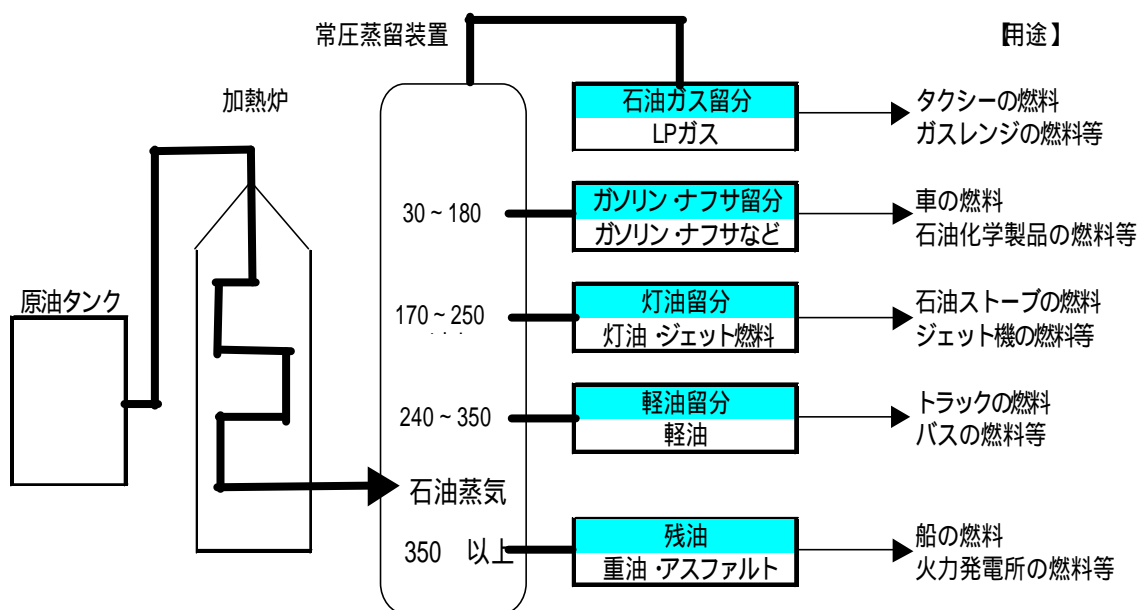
常圧蒸留装置

【用途】

加熱炉

原油タンク

石油ガス留分
LPガス

タクシーの燃料
ガスレンジの燃料等

30 ~ 180

ガソリン・ナフサ留分
ガソリン・ナフサなど

車の燃料
石油化学製品の燃料等

170 ~ 250

灯油留分
灯油・ジェット燃料

石油ストーブの燃料
ジェット機の燃料等

240 ~ 350

軽油留分
軽油

トラックの燃料
バスの燃料等

石油蒸気

350 以上

残油
重油・アスファルト

船の燃料
火力発電所の燃料等